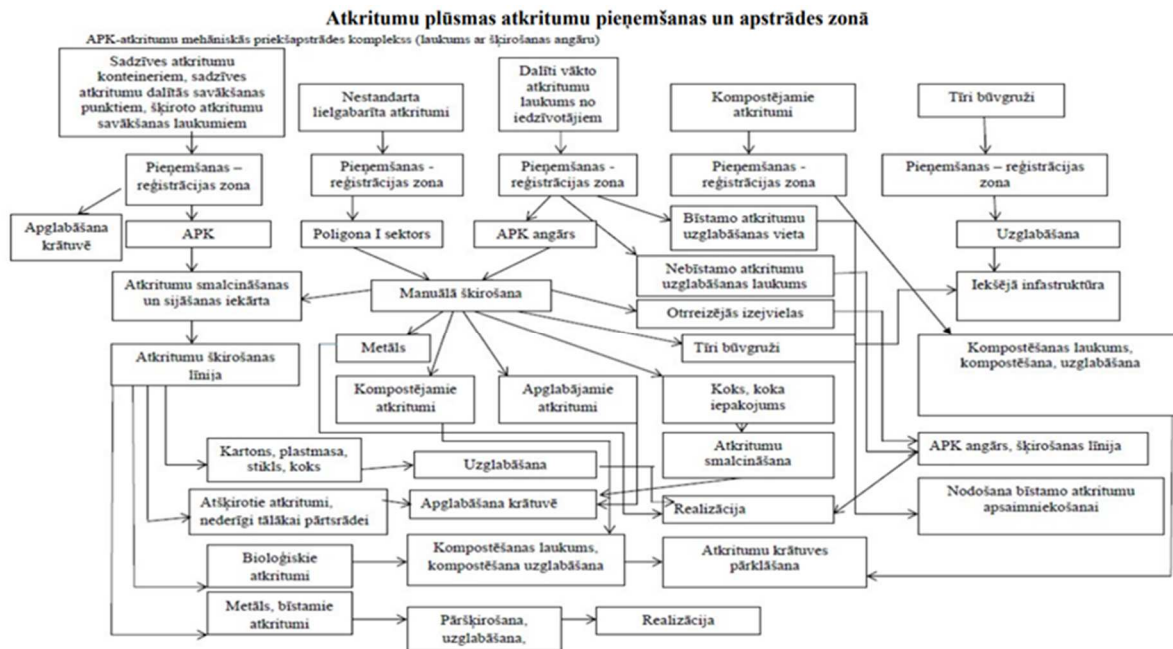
Atkritumu plūsmas atkritumu pieņemšanas un apstrādes zonā

APK-atkritumu mehāniskās priekšapstrādes komplekss (laukums ar šķirošanas angāru)

Sadzīves atkritumu konteineriem, sadzīves atkritumu dalītās savākšanas punktiem, šķiroto atkritumu savākšanas laukumiem

Nestandarta lielgabarīta atkritumi

Dalīti vākto atkritumu laukums no iedzīvotājiem

Kompostējamie atkritumi

Tīri būvgruži

Pieņemšanas – reģistrācijas zona

Pieņemšanas - reģistrācijas zona

Pieņemšanas - reģistrācijas zona

Pieņemšanas - reģistrācijas zona

Pieņemšanas – reģistrācijas zona

Apglabāšana krātuvē

APK

Poligona I sektors

APK angārs

Bīstamo atkritumu uzglabāšanas vieta

Uzglabāšana

Nebīstamo atkritumu uzglabāšanas laukums

Iekšējā infastruktūra

Atkritumu smalcināšanas un sijāšanas iekārta

Manuālā šķirošana

Otrreizējās izejvielas

Metāls

Tīri būvgruži

Kompostēšanas laukums, kompostēšana, uzglabāšana

Atkritumu šķirošanas līnija

Kompostējamie atkritumi

Apglabājamie atkritumi

Koks, koka iepakojums

Atkritumu smalcināšana

APK angārs, šķirošanas līnija

Kartons, plastmasa, stikls, koks

Uzglabāšana

Atšķirotie atkritumi, nederīgi tālākai pārstrādei

Apglabāšana krātuvē

Realizācija

Nodošana bīstamo atkritumu apsaimniekošanai

Bioloģiskie atkritumi

Kompostēšanas laukums, kompostēšana uzglabāšana

Atkritumu krātuves pārklāšana

Metāls, bīstamie atkritumi

Pāršķirošana, uzglabāšana,

Realizācija